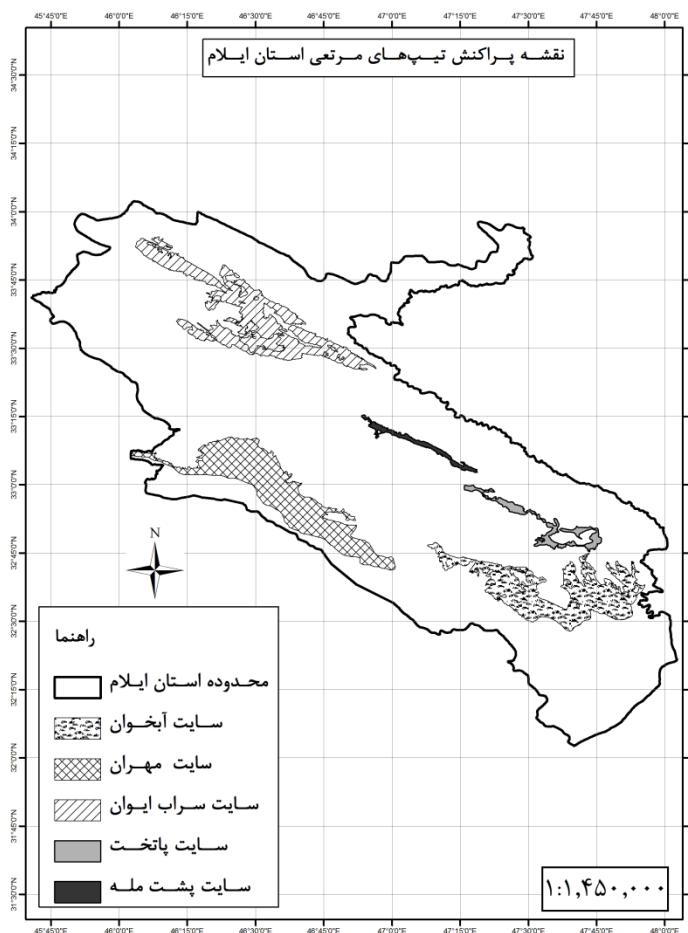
45°45'0"E 46°0'0"E 46°15'0"E 46°30'0"E 46°45'0"E 47°0'0"E 47°15'0"E 47°30'0"E 47°45'0"E 48°0'0"E

نقشه پراکنش تیپ‌های مرتعی استان ایلام

34°30'0"N
34°15'0"N
34°0'0"N
33°45'0"N
33°30'0"N
33°15'0"N
33°0'0"N
32°45'0"N
32°30'0"N
32°15'0"N
32°0'0"N
31°45'0"N
31°30'0"N

N

راهنما

محدوده استان ایلام

سایت آبخوان

سایت مهران

سایت سراب ایوان

سایت پاتخت

سایت پشت مله

۱:۱,۴۵۰,۰۰۰

45°45'0"E 46°0'0"E 46°15'0"E 46°30'0"E 46°45'0"E 47°0'0"E 47°15'0"E 47°30'0"E 47°45'0"E 48°0'0"E